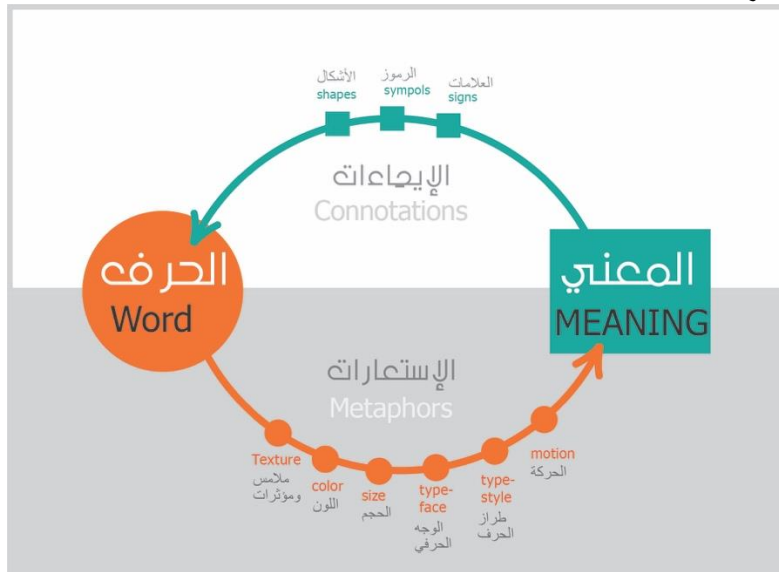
الأشكال
shapes

الرموز
sympols

العلامات
signs

الإيحاءات
Connotations

الحرف
Word

المعني
MEANING

الإستعارات
Metaphors

Texture
ملامس ومؤثرات

color
اللون

size
الحجم

type-face
الوجه الحرفي

type-style
طراز الحرف

motion
الحركة